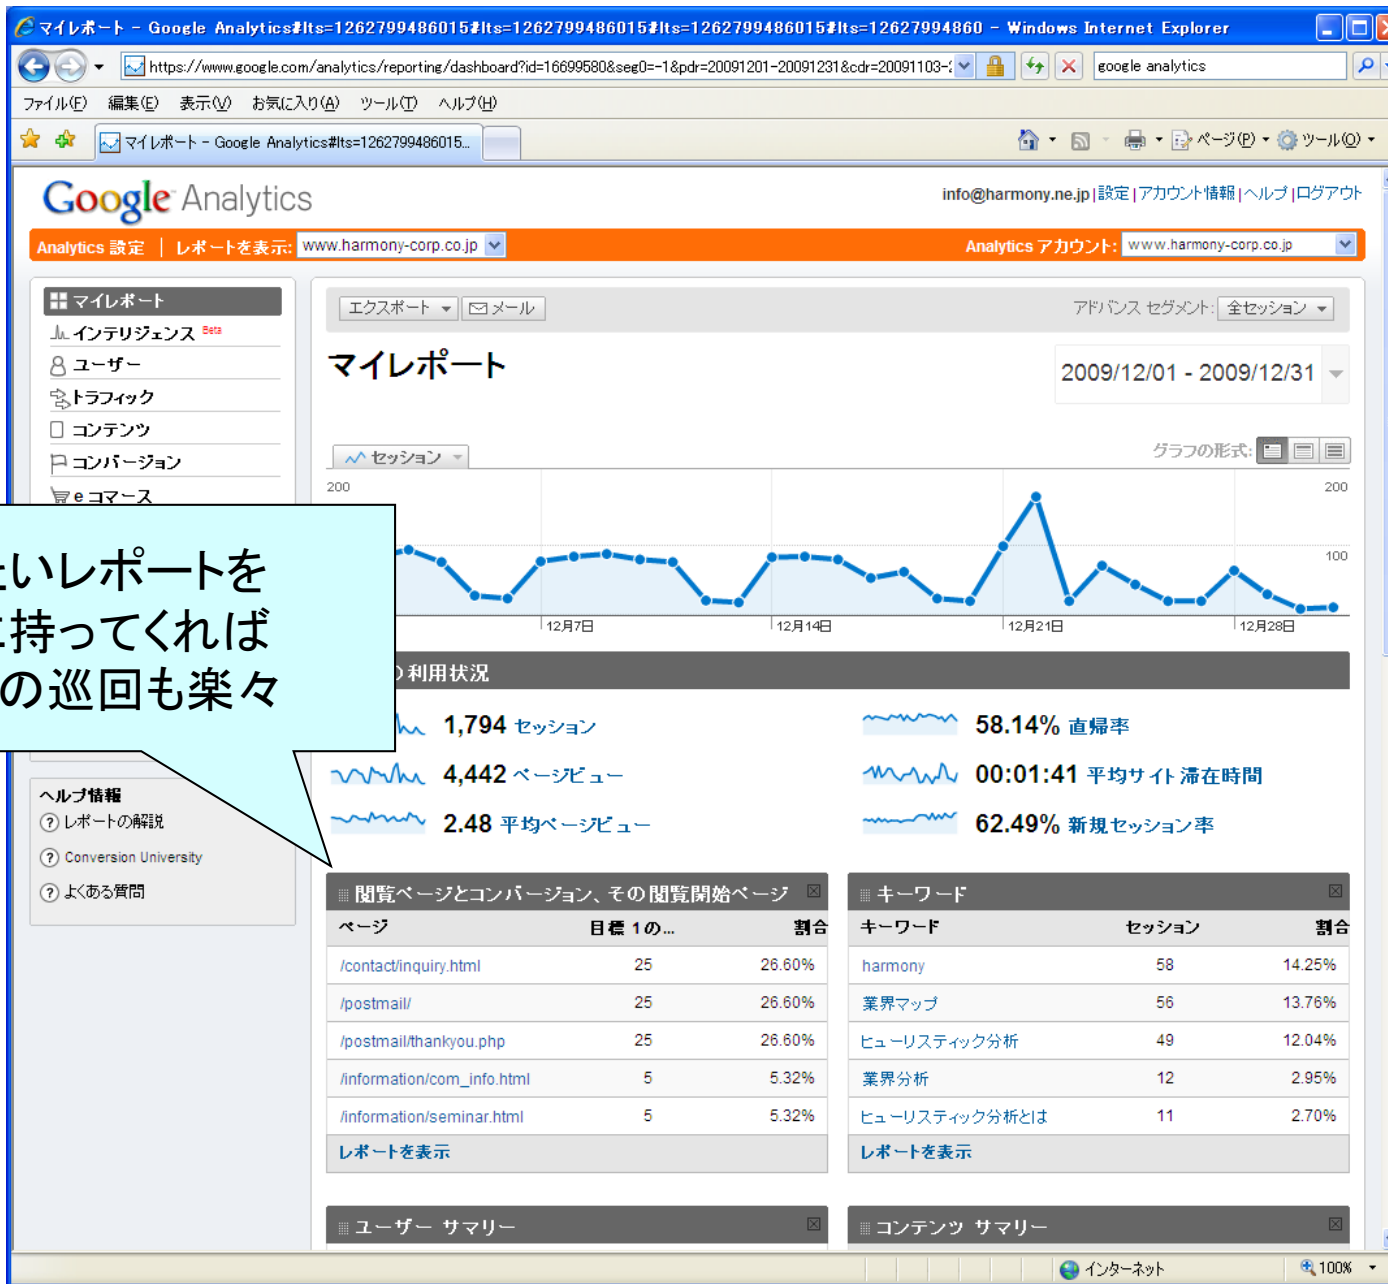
マイレポート - Google Analytics#lts=1262799486015#lts=1262799486015#lts=1262799486015#lts=12627994860 - Windows Internet Explorer

https://www.google.com/analytics/reporting/dashboard?id=16699580&seg0=-1&pdr=20091201-20091231&cdr=20091103-

google analytics

ファイル(F) 編集(E) 表示(V) お気に入り(A) ツール(T) ヘルプ(H)

マイレポート - Google Analytics#lts=1262799486015...

ページ(P) ツール(O)

Google Analytics

info@harmony.ne.jp | 設定 | アカウント情報 | ヘルプ | ログアウト

Analytics 設定 | レポートを表示: www.harmony-corp.co.jp

Analytics アカウント: www.harmony-corp.co.jp

マイレポート
インテリジェンス Beta
ユーザー
トラフィック
コンテンツ
コンバージョン
e コマース

エクスポート メール

アドバンス セグメント: 全セッション

マイレポート

2009/12/01 - 2009/12/31

セッション

グラフの形式:

200
100
200

12月7日 12月14日 12月21日 12月28日

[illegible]いレポートを
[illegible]持ってくれば
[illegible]の巡回も楽々

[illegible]の利用状況

1,794 セッション
4,442 ページビュー
2.48 平均ページビュー
58.14% 直帰率
00:01:41 平均サイト滞在時間
62.49% 新規セッション率

ヘルプ情報
レポートの解説
Conversion University
よくある質問

閲覧ページとコンバージョン、その閲覧開始ページ

| ページ | 目標 1 の... | 割合 |
|---|---|---|
| /contact/inquiry.html | 25 | 26.60% |
| /postmail/ | 25 | 26.60% |
| /postmail/thankyou.php | 25 | 26.60% |
| /information/com_info.html | 5 | 5.32% |
| /information/seminar.html | 5 | 5.32% |

レポートを表示

キーワード

| キーワード | セッション | 割合 |
|---|---|---|
| harmony | 58 | 14.25% |
| 業界マップ | 56 | 13.76% |
| ヒューリスティック分析 | 49 | 12.04% |
| 業界分析 | 12 | 2.95% |
| ヒューリスティック分析とは | 11 | 2.70% |

レポートを表示

ユーザー サマリー

コンテンツ サマリー

インターネット 100%